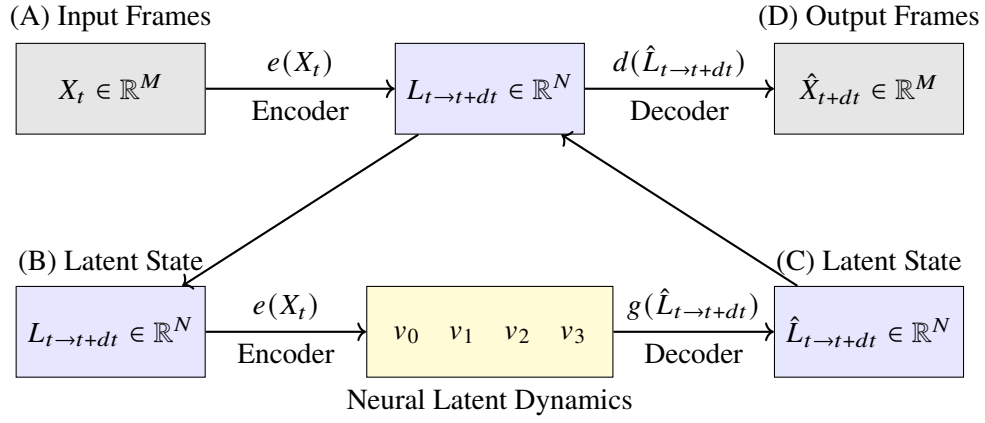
(A) Input Frames

$X_t \in \mathbb{R}^M$

$e(X_t)$

Encoder

$L_{t \to t+dt} \in \mathbb{R}^N$

$d(\hat{L}_{t \to t+dt})$

Decoder

(D) Output Frames

$\hat{X}_{t+dt} \in \mathbb{R}^M$

(B) Latent State

$L_{t \to t+dt} \in \mathbb{R}^N$

$e(X_t)$

Encoder

$v_0 \quad v_1 \quad v_2 \quad v_3$

Neural Latent Dynamics

$g(\hat{L}_{t \to t+dt})$

Decoder

(C) Latent State

$\hat{L}_{t \to t+dt} \in \mathbb{R}^N$